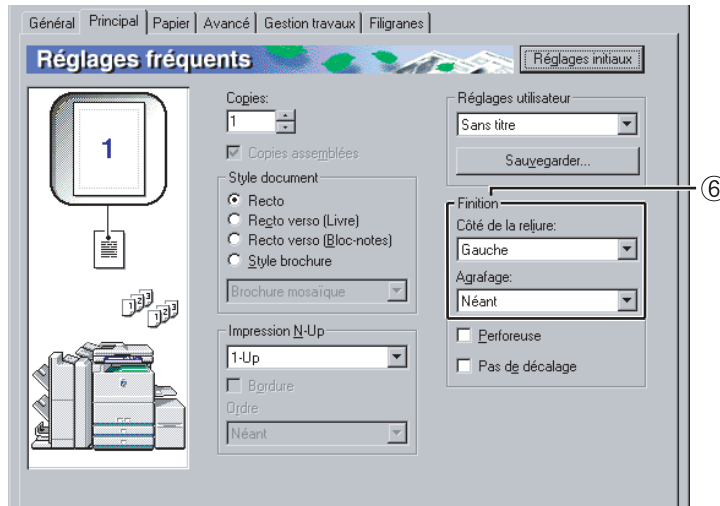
Général | Principal | Papier | Avancé | Gestion travaux | Filigranes

Réglages fréquents

Réglages initiaux

1

Copies:
1

Copies assemblées

Style document
Recto
Recto verso (Livre)
Recto verso (Bloc-notes)
Style brochure

Brochure mosaïque

Impression N-Up
1-Up
Bordure
Ordre
Néant

Réglages utilisateur
Sans titre
Sauvegarder...

⑥

Finition
Côté de la reliure:
Gauche
Agrafage:
Néant

Perforeuse
Pas de décalage